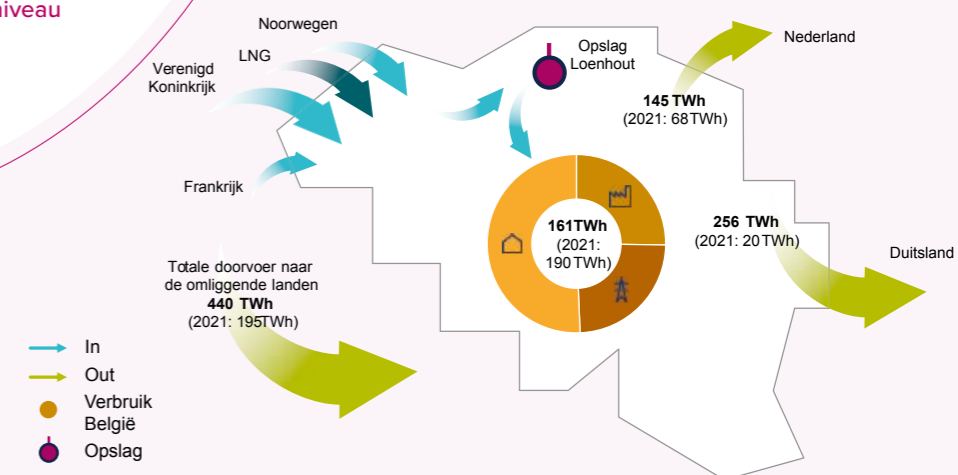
niveau

Noorwegen

LNG

Verenigd Koninkrijk

Frankrijk

Opslag Loenhout

Nederland

145 TWh
(2021: 68 TWh)

161 TWh
(2021: 190 TWh)

256 TWh
(2021: 20 TWh)

Duitsland

Totale doorvoer naar de omliggende landen
440 TWh
(2021: 195 TWh)

In
Out
Verbruik België
Opslag